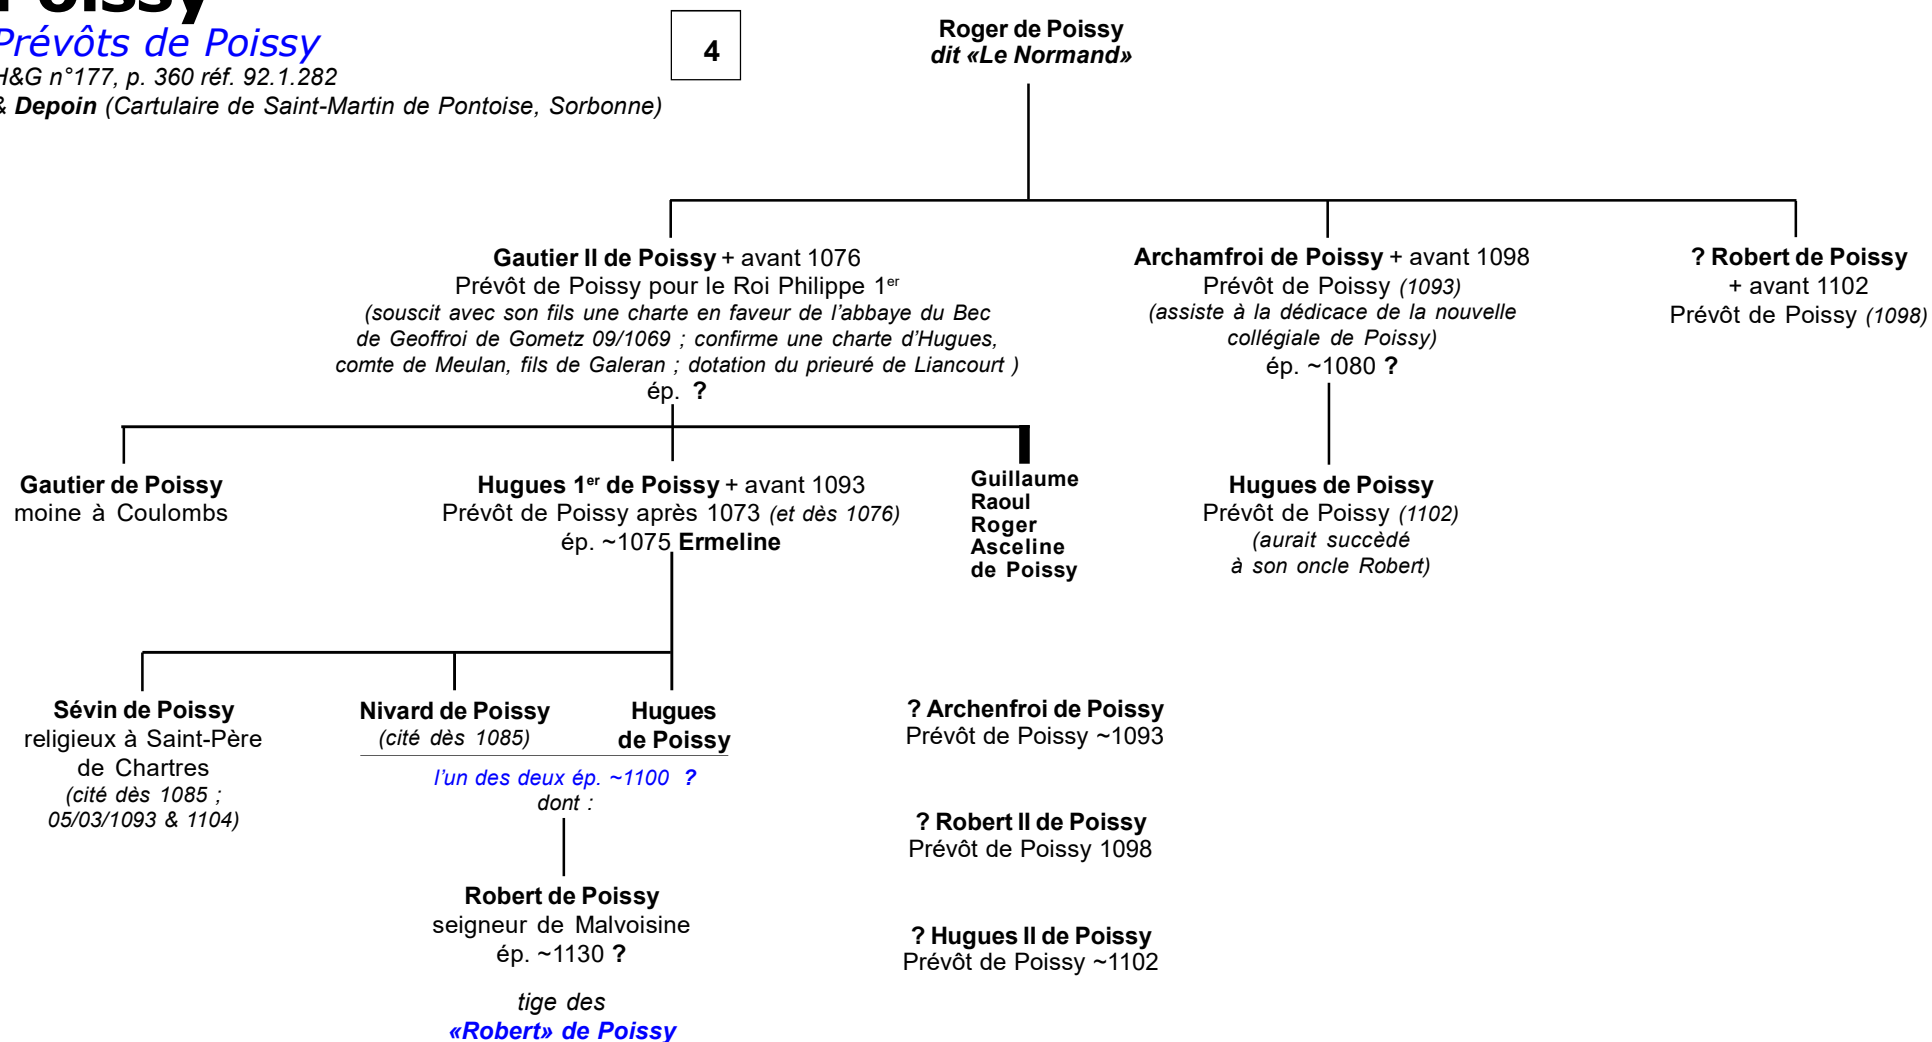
Poissy
Prévôts de Poissy
H&G n°177, p. 360 réf. 92.1.282
& Depoin (Cartulaire de Saint-Martin de Pontoise, Sorbonne)

4

Roger de Poissy
dit «Le Normand»

Gautier II de Poissy + avant 1076
Prévôt de Poissy pour le Roi Philippe 1$^{er}$
(souscit avec son fils une charte en faveur de l'abbaye du Bec de Geoffroi de Gometz 09/1069 ; confirme une charte d'Hugues, comte de Meulan, fils de Galeran ; dotation du prieuré de Liancourt )
ép. ?

Archamfroi de Poissy + avant 1098
Prévôt de Poissy (1093)
(assiste à la dédicace de la nouvelle collégiale de Poissy)
ép. ~1080 ?

? Robert de Poissy
+ avant 1102
Prévôt de Poissy (1098)

Gautier de Poissy
moine à Coulombs

Hugues 1$^{er}$ de Poissy + avant 1093
Prévôt de Poissy après 1073 (et dès 1076)
ép. ~1075 Ermeline

Guillaume
Raoul
Roger
Asceline
de Poissy

Hugues de Poissy
Prévôt de Poissy (1102)
(aurait succèdé à son oncle Robert)

Sévin de Poissy
religieux à Saint-Père de Chartres
(cité dès 1085 ; 05/03/1093 & 1104)

Nivard de Poissy
(cité dès 1085)

Hugues
de Poissy

l'un des deux ép. ~1100 ?
dont :

Robert de Poissy
seigneur de Malvoisine
ép. ~1130 ?

tige des
«Robert» de Poissy

? Archenfroi de Poissy
Prévôt de Poissy ~1093

? Robert II de Poissy
Prévôt de Poissy 1098

? Hugues II de Poissy
Prévôt de Poissy ~1102